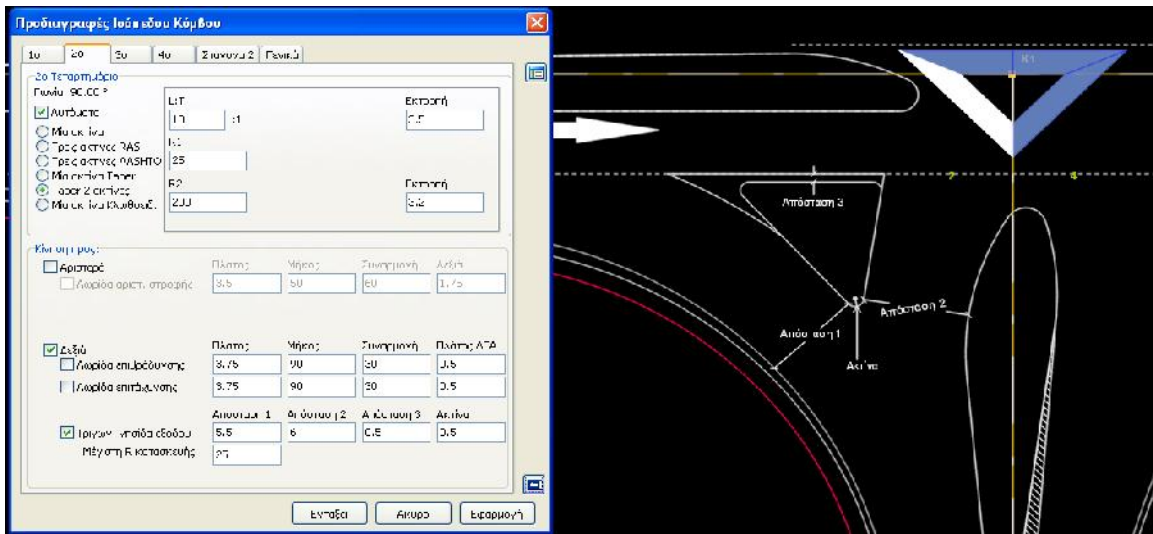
Προδιαγραφές Ισόπεδου Κόμβου

1ο | 2ο | 3ο | 4ο | Σκυρόδεμα 2 | Γενικά

2ο Τεταρτημόριο
Γωνία 90.00 °

Αυτόματο
Μία ακτίνα
Τρεις ακτίνες RAS
Τρεις ακτίνες AASHTO
Μία ακτίνα Taper
Taper 2 ακτίνες
Μία ακτίνα Κλωθοειδ.

L:T
10 :1
Εκτροπή
0.5
R1
25
R2
200
Εκτροπή
0.2

Κίνηση προς:
Αριστερά
Λωρίδα αριστ. στροφής
Πλάτος 3.5
Μήκος 50
Συναρμογή 60
Αζιμ. 1.75

Δεξιά
Λωρίδα επιβράδυνσης
Λωρίδα επιτάχυνσης
Πλάτος | Μήκος | Συναρμογή | Πλάτος ΛΤΑ
3.75 | 90 | 30 | 0.5
3.75 | 90 | 30 | 0.5

Τριγωνική νησίδα εξόδου
Απόσταση 1 | Απόσταση 2 | Απόσταση 3 | Ακτίνα
5.5 | 6 | 0.5 | 0.5
Μέγιστη R κατασκευής
25

Εντάξει | Άκυρο | Εφαρμογή

R1
Απόσταση 3
Απόσταση 2
Απόσταση 1
Ακτίνα